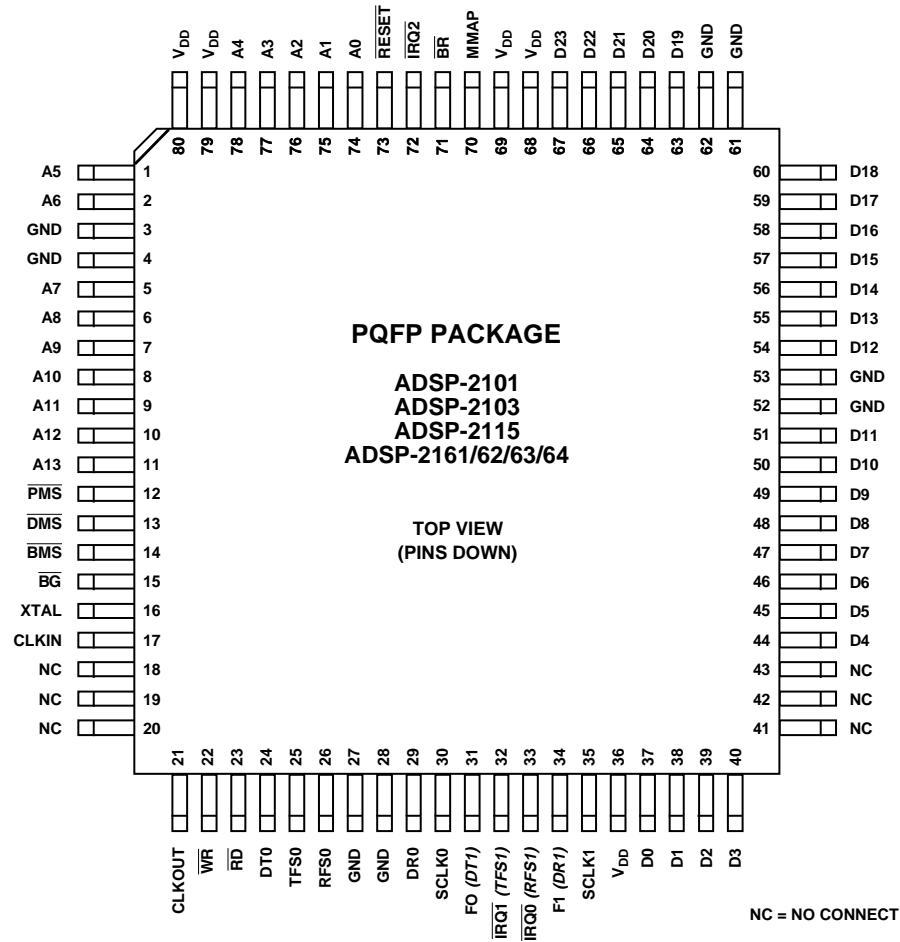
$V_{DD}$ $V_{DD}$ A4 A3 A2 A1 A0 $\overline{RESET}$ $\overline{IRQ2}$ $\overline{BR}$ MMAP $V_{DD}$ $V_{DD}$ D23 D22 D21 D20 D19 GND GND

80 79 78 77 76 75 74 73 72 71 70 69 68 67 66 65 64 63 62 61

A5 1
A6 2
GND 3
GND 4
A7 5
A8 6
A9 7
A10 8
A11 9
A12 10
A13 11
$\overline{PMS}$ 12
$\overline{DMS}$ 13
$\overline{BMS}$ 14
$\overline{BG}$ 15
XTAL 16
CLKIN 17
NC 18
NC 19
NC 20

PQFP PACKAGE

ADSP-2101
ADSP-2103
ADSP-2115
ADSP-2161/62/63/64

TOP VIEW
(PINS DOWN)

60 D18
59 D17
58 D16
57 D15
56 D14
55 D13
54 D12
53 GND
52 GND
51 D11
50 D10
49 D9
48 D8
47 D7
46 D6
45 D5
44 D4
43 NC
42 NC
41 NC

21 22 23 24 25 26 27 28 29 30 31 32 33 34 35 36 37 38 39 40

CLKOUT $\overline{WR}$ $\overline{RD}$ DT0 TFS0 RFS0 GND GND DR0 SCLK0 FO (DT1) $\overline{IRQ1}$ (TFS1) $\overline{IRQ0}$ (RFS1) F1 (DR1) SCLK1 $V_{DD}$ D0 D1 D2 D3

NC = NO CONNECT